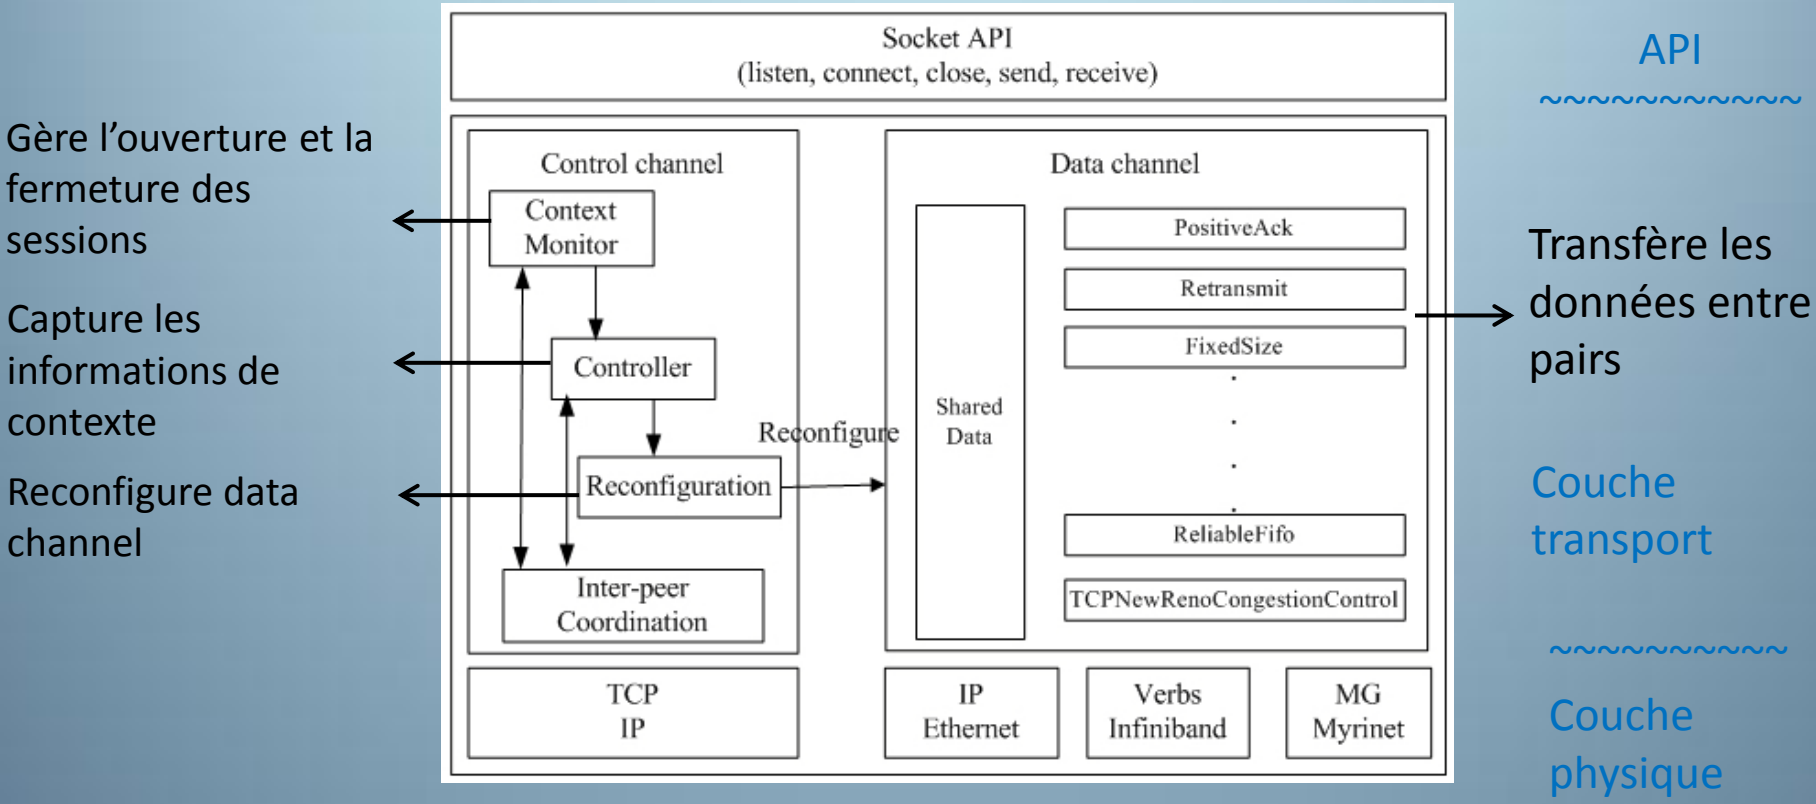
Gère l’ouverture et la fermeture des sessions

Capture les informations de contexte

Reconfigure data channel

Socket API
(listen, connect, close, send, receive)

Control channel

Context Monitor

Controller

Reconfiguration

Inter-peer Coordination

Reconfigure

Data channel

Shared Data

PositiveAck

Retransmit

FixedSize

ReliableFifo

TCPNewRenoCongestionControl

TCP
IP

IP
Ethernet

Verbs
Infiniband

MG
Myrinet

API

~~~~~~~~~~~

Transfère les données entre pairs

Couche transport

~~~~~~~~~~~

Couche physique